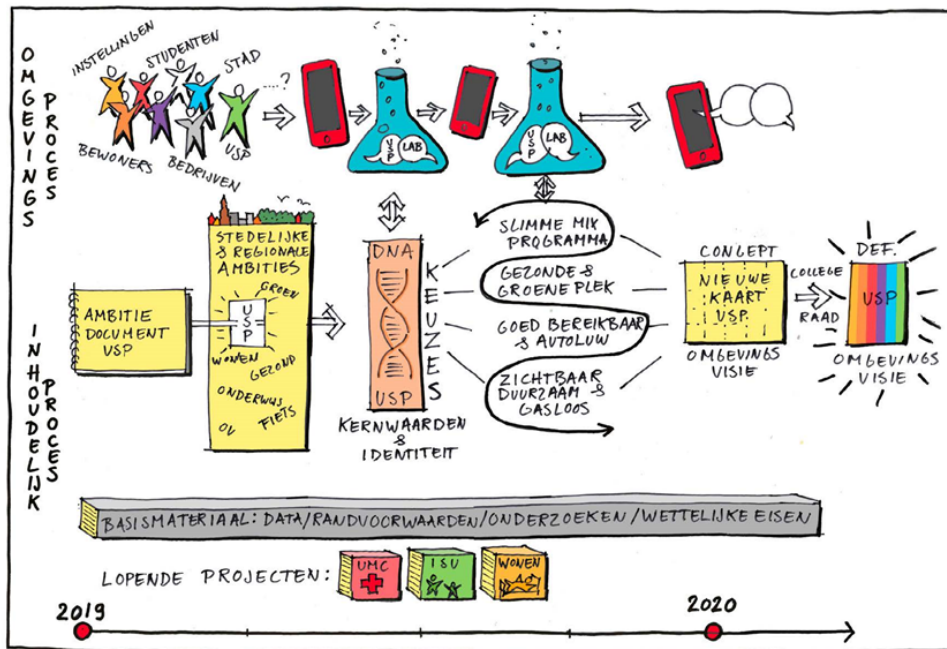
OMGEVINGS PROCES

INSTELLINGEN
STUDENTEN
STAD
BEWONERS
BEDRIJVEN
USP
...?

USP LAB
USP LAB

INHOUDELIJK PROCES

AMBITIE DOCUMENT USP

STEDELIJKE & REGIONALE AMBITIES
GROEN
USP
WONEN
GEZOND
ONDERWIJS
FIETS
OV

DNA
USP
KERNWAARDEN & IDENTITEIT

KEUZES

SLIMME MIX PROGRAMMA
GEZONDE & GROENE PLEK
GOED BEREIKBAAR & AUTOLUW
ZICHTBAAR DUURZAAM & GASLOOS

CONCEPT
NIEUWE KAART USP
OMGEVINGS VISIE

COLLEGE
RAAD

DEF.
USP
OMGEVINGS VISIE

BASISMATERIAAL: DATA/RANDVOORWAARDEN/ONDERZOEKEN/WETTELIJKE EISEN

LOPENDE PROJECTEN:
UMC
ISU
WONEN

2019
2020